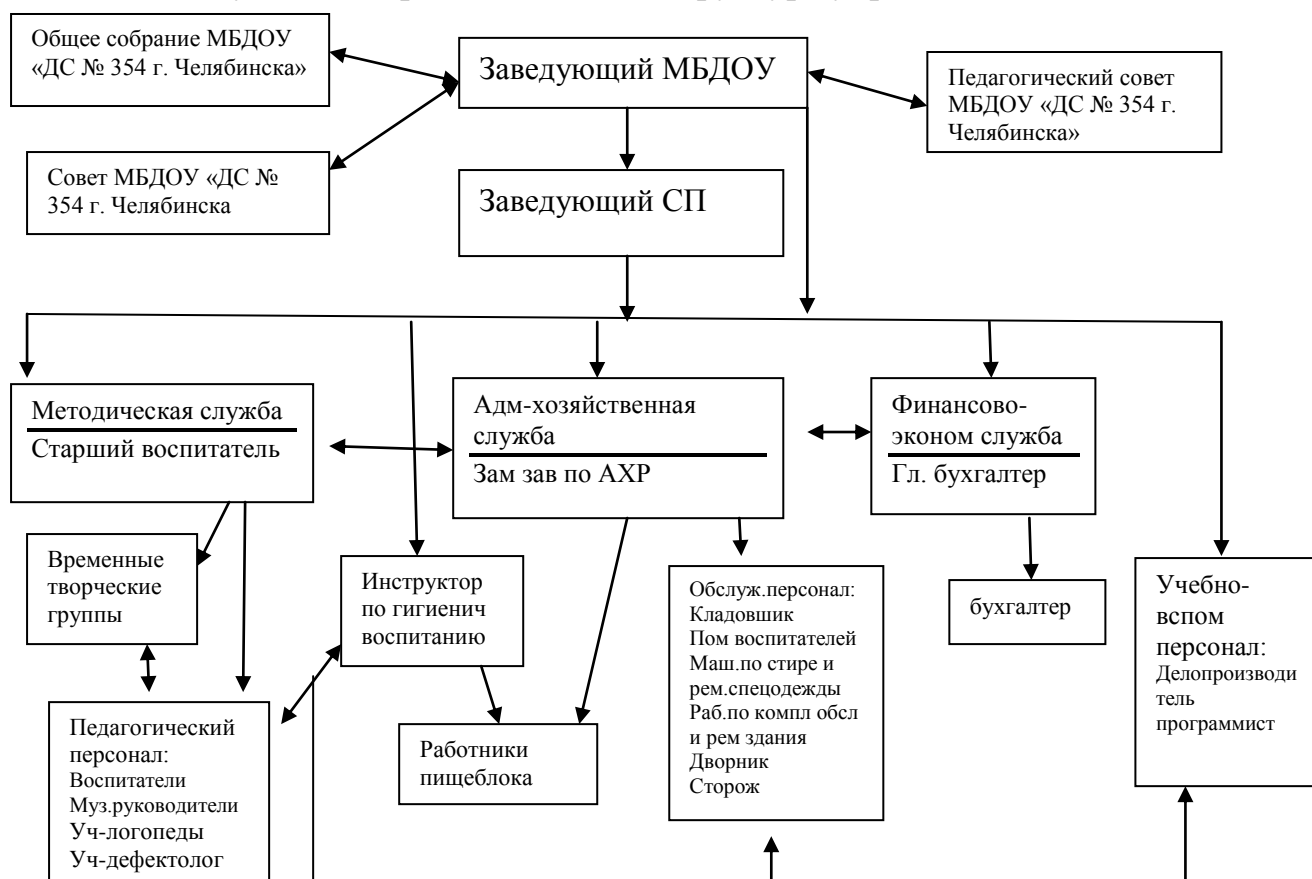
Общее собрание МБДОУ «ДС № 354 г. Челябинска»

Заведующий МБДОУ

Педагогический совет МБДОУ «ДС № 354 г. Челябинска»

Совет МБДОУ «ДС № 354 г. Челябинска

Заведующий СП

Методическая служба
Старший воспитатель

Адм-хозяйственная служба
Зам зав по АХР

Финансово-эконом служба
Гл. бухгалтер

Временные творческие группы

Инструктор по гигиенич воспитанию

Обслуж.персонал:
Кладовшик
Пом воспитателей
Маш.по стире и рем.спецодежды
Раб.по компл обсл и рем здания
Дворник
Сторож

бухгалтер

Учебно-вспом персонал:
Делопроизводитель
программист

Педагогический персонал:
Воспитатели
Муз.руководители
Уч-логопеды
Уч-дефектолог

Работники пищеблока